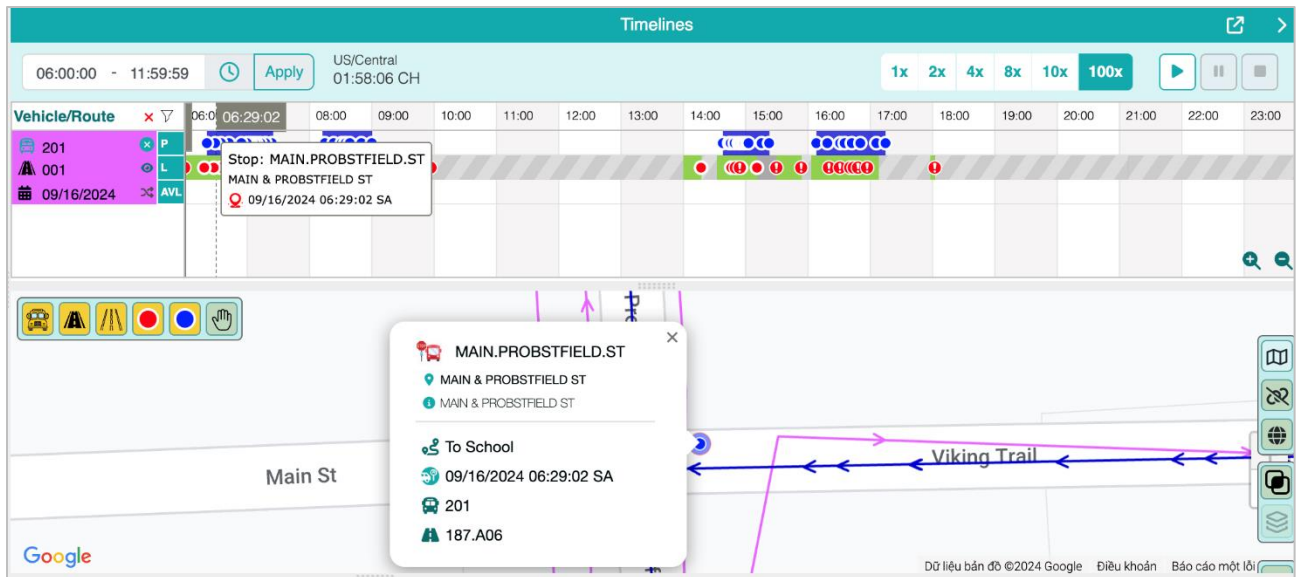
Timelines

06:00:00 - 11:59:59 Apply US/Central 01:58:06 CH

1x 2x 4x 8x 10x 100x

Vehicle/Route

06:0 06:29:02 08:00 09:00 10:00 11:00 12:00 13:00 14:00 15:00 16:00 17:00 18:00 19:00 20:00 21:00 22:00 23:00

201 P
001 L
09/16/2024 AVL

Stop: MAIN.PROBSTFIELD.ST
MAIN & PROBSTFIELD ST
09/16/2024 06:29:02 SA

MAIN.PROBSTFIELD.ST
MAIN & PROBSTFIELD ST
MAIN & PROBSTFIELD ST
To School
09/16/2024 06:29:02 SA
201
187.A06

Main St
Viking Trail

Google
Dữ liệu bản đồ ©2024 Google Điều khoản Báo cáo một lỗi